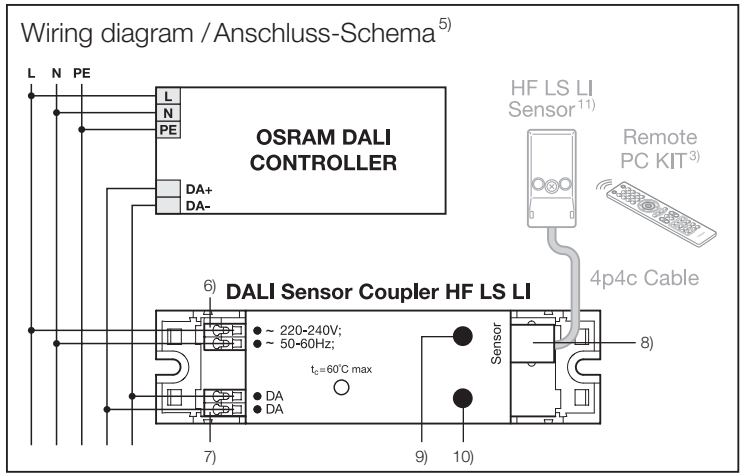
Wiring diagram / Anschluss-Schema$^{5)}$

L N PE

L
N
PE

OSRAM DALI CONTROLLER

DA+
DA-

HF LS LI Sensor$^{11)}$

Remote PC KIT$^{3)}$

4p4c Cable

DALI Sensor Coupler HF LS LI

6)

~ 220-240V;
~ 50-60Hz;

$t_c$=60°C max

Sensor

8)

DA
DA

7)

9)

10)